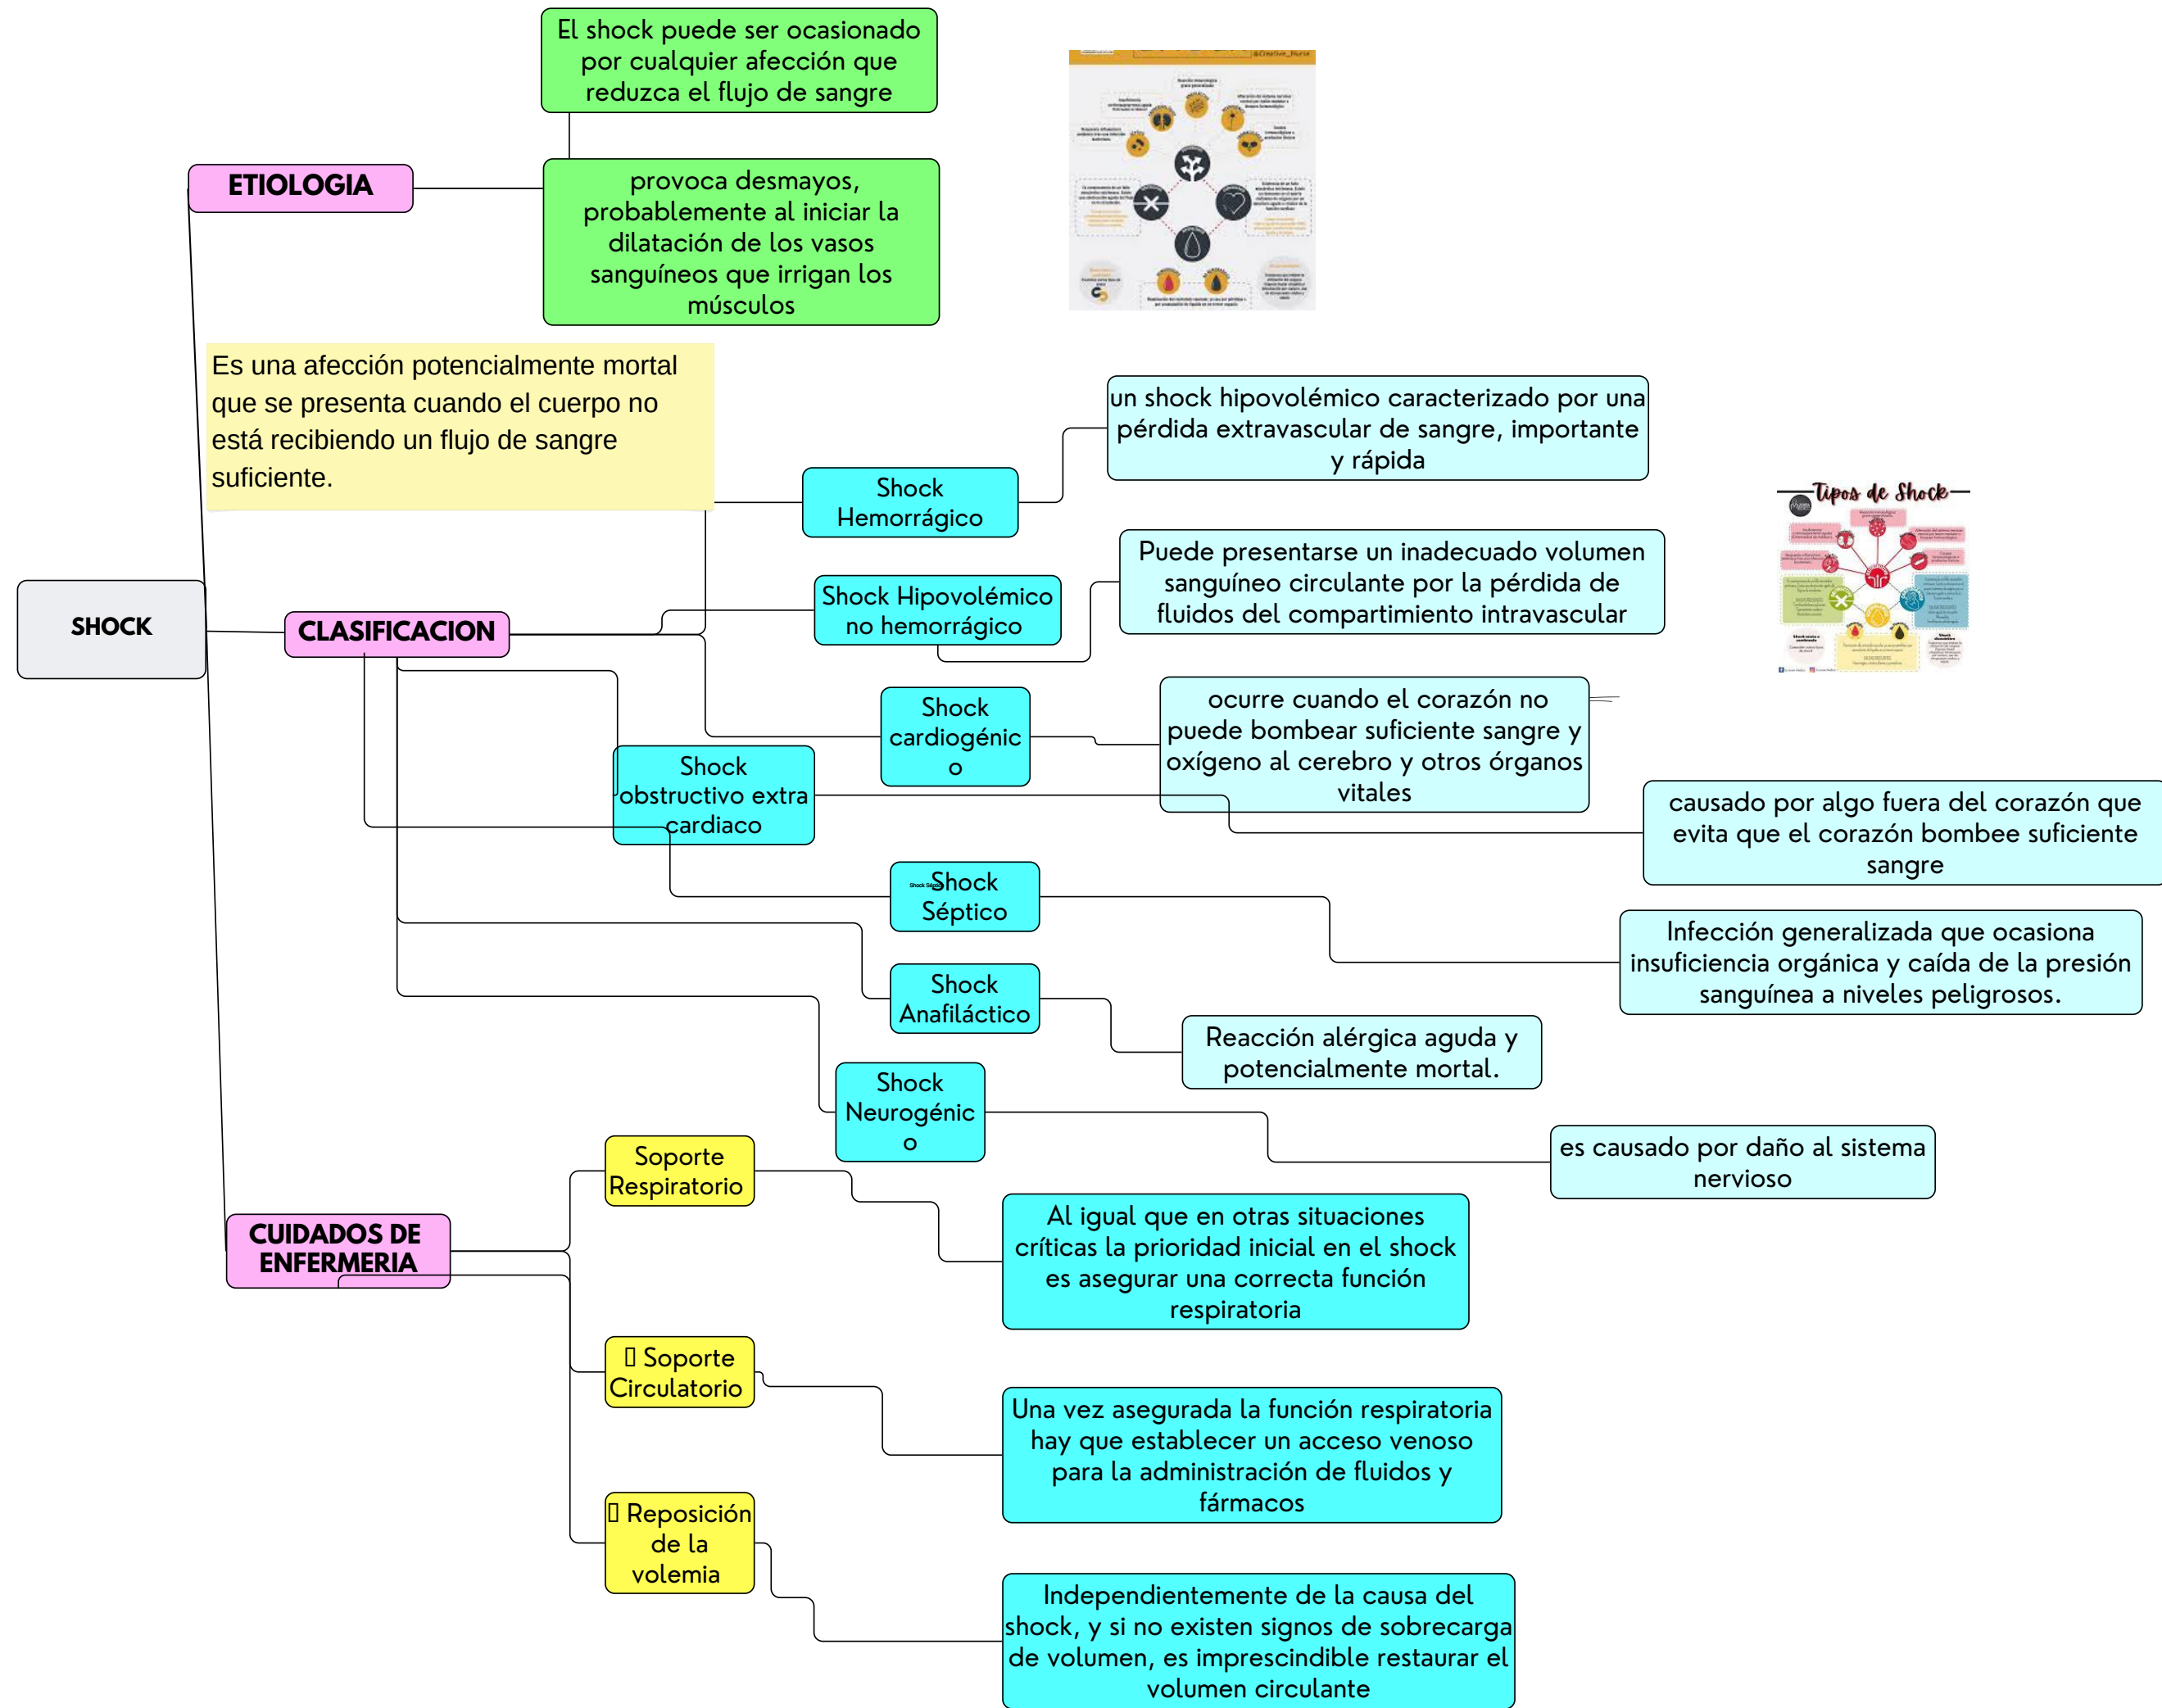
SHOCK

ETIOLOGIA

El shock puede ser ocasionado por cualquier afección que reduzca el flujo de sangre

provoca desmayos, probablemente al iniciar la dilatación de los vasos sanguíneos que irrigan los músculos

Es una afección potencialmente mortal que se presenta cuando el cuerpo no está recibiendo un flujo de sangre suficiente.

CLASIFICACION

Shock Hemorrágico

un shock hipovolémico caracterizado por una pérdida extravascular de sangre, importante y rápida

Shock Hipovolémico no hemorrágico

Puede presentarse un inadecuado volumen sanguíneo circulante por la pérdida de fluidos del compartimiento intravascular

Shock cardiogénico

ocurre cuando el corazón no puede bombear suficiente sangre y oxígeno al cerebro y otros órganos vitales

Shock obstructivo extra cardiaco

causado por algo fuera del corazón que evita que el corazón bombee suficiente sangre

Shock Séptico

Infección generalizada que ocasiona insuficiencia orgánica y caída de la presión sanguínea a niveles peligrosos.

Shock Anafiláctico

Reacción alérgica aguda y potencialmente mortal.

Shock Neurogénico

es causado por daño al sistema nervioso

Tipos de Shock

CUIDADOS DE ENFERMERIA

Soporte Respiratorio

Al igual que en otras situaciones críticas la prioridad inicial en el shock es asegurar una correcta función respiratoria

 Soporte Circulatorio

Una vez asegurada la función respiratoria hay que establecer un acceso venoso para la administración de fluidos y fármacos

 Reposición de la volemia

Independientemente de la causa del shock, y si no existen signos de sobrecarga de volumen, es imprescindible restaurar el volumen circulante